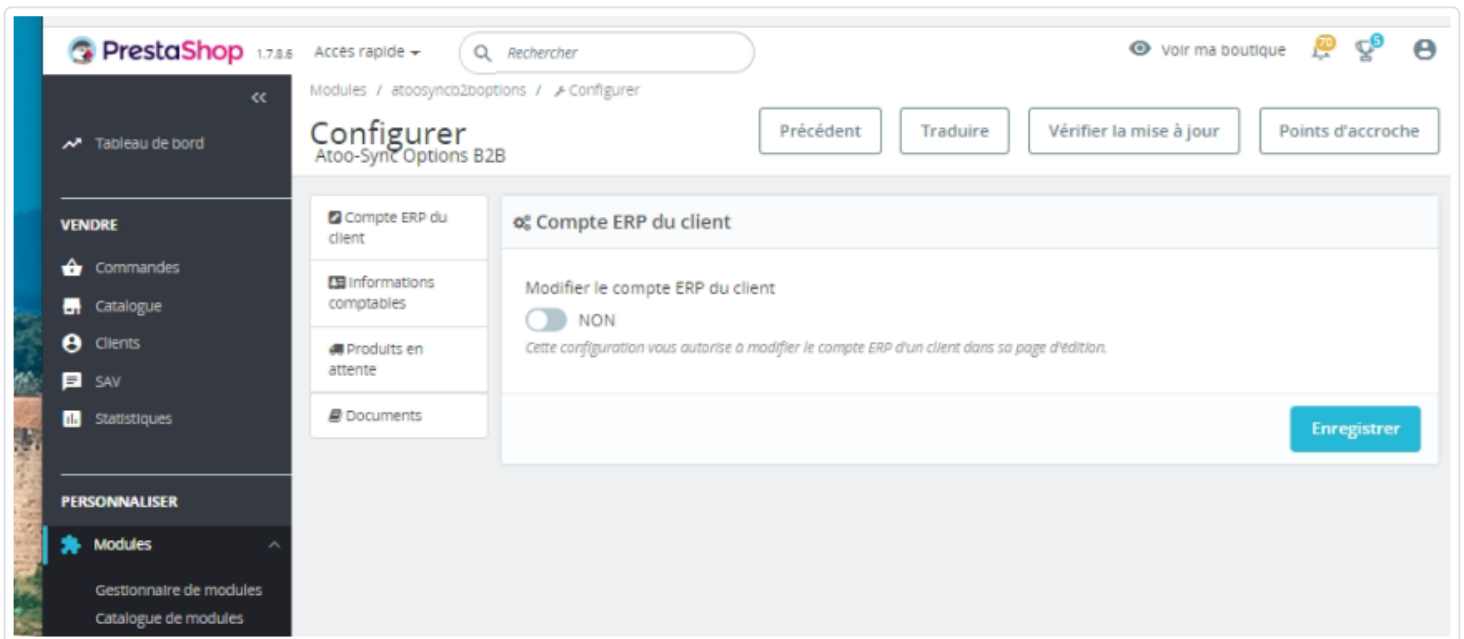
PrestaShop 1.7.8.6 Accès rapide

Rechercher

Voir ma boutique 70 5

Modules / atoosyncb2boptions / Configurer

Configurer
Atoo-Sync Options B2B

Précédent
Traduire
Vérifier la mise à jour
Points d'accroche

Tableau de bord

VENDRE
Commandes
Catalogue
Clients
SAV
Statistiques

PERSONNALISER
Modules
Gestionnaire de modules
Catalogue de modules

Compte ERP du client
Informations comptables
Produits en attente
Documents

Compte ERP du client

Modifier le compte ERP du client
NON
Cette configuration vous autorise à modifier le compte ERP d'un client dans sa page d'édition.

Enregistrer